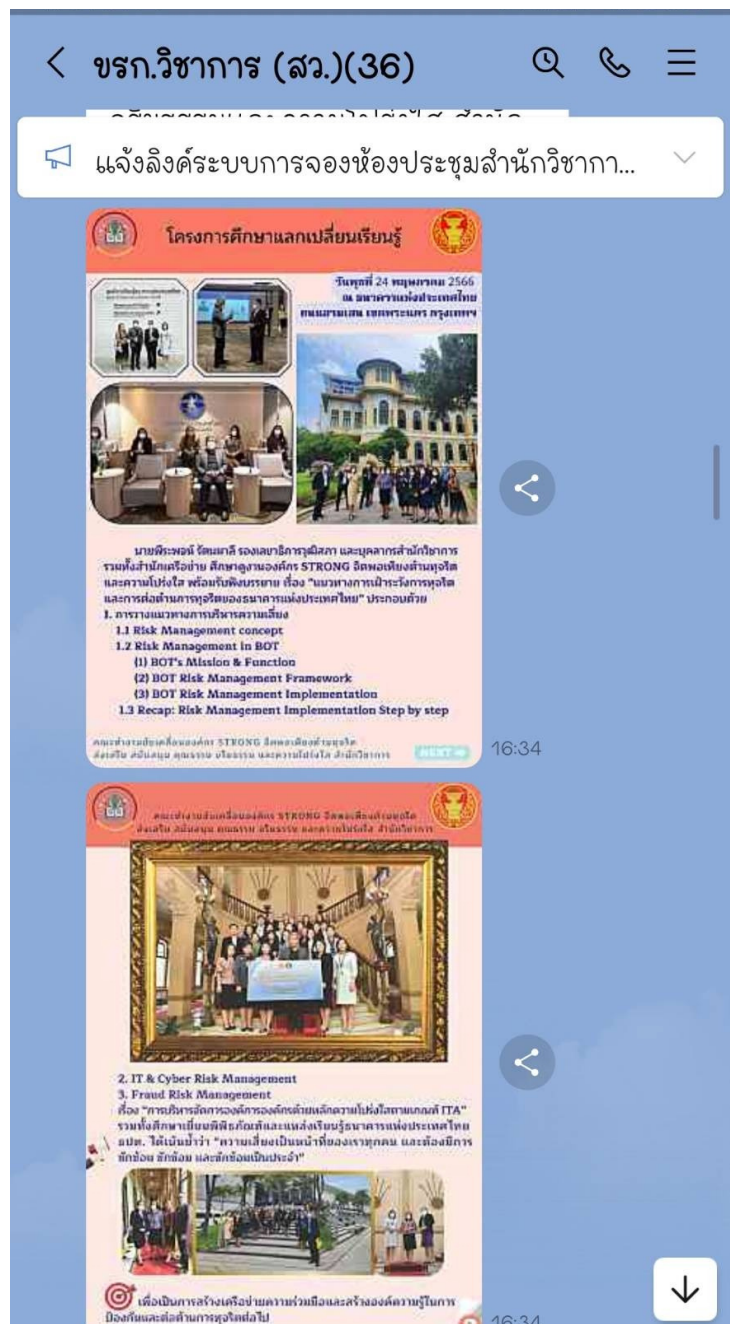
ขรก.วิชาการ (สว.)(36)

แจ้งลิงค์ระบบการจองห้องประชุมสำนักวิชากา...

โครงการศึกษาแลกเปลี่ยนเรียนรู้

วันพุธที่ 24 พฤษภาคม 2566
ณ ธนาคารแห่งประเทศไทย
ถนนสามเสน เขตพระนคร กรุงเทพฯ

นายพีระพงษ์ รัตนมาลี รองเลขาธิการวุฒิสภา และบุคลากรสำนักวิชาการ รวมทั้งสำนักเครือข่าย ศึกษาดูงานองค์กร STRONG จิตพอเพียงต้านทุจริต และความโปร่งใส พร้อมรับฟังบรรยาย เรื่อง "แนวทางการเฝ้าระวังการทุจริตและการต่อต้านการทุจริตของธนาคารแห่งประเทศไทย" ประกอบด้วย
1. การวางแนวทางการบริหารความเสี่ยง
1.1 Risk Management concept
1.2 Risk Management in BOT
(1) BOT's Mission & Function
(2) BOT Risk Management Framework
(3) BOT Risk Management Implementation
1.3 Recap: Risk Management Implementation Step by step

คณะทำงานขับเคลื่อนองค์กร STRONG จิตพอเพียงต้านทุจริต ส่งเสริม สนับสนุน คุณธรรม จริยธรรม และความโปร่งใส สำนักวิชาการ NEXT

16:34

คณะทำงานขับเคลื่อนองค์กร STRONG จิตพอเพียงต้านทุจริต ส่งเสริม สนับสนุน คุณธรรม จริยธรรม และความโปร่งใส สำนักวิชาการ

2. IT & Cyber Risk Management
3. Fraud Risk Management
เรื่อง "การบริหารจัดการองค์การองค์กรด้วยหลักความโปร่งใสตามเกณฑ์ ITA" รวมทั้งศึกษาเยี่ยมพิพิธภัณฑ์และแหล่งเรียนรู้ธนาคารแห่งประเทศไทย ธปท. ได้เน้นย้ำว่า "ความเสี่ยงเป็นหน้าที่ของเราทุกคน และต้องมีการซักซ้อม ซักซ้อม และซักซ้อมเป็นประจำ"

เพื่อเป็นการสร้างเครือข่ายความร่วมมือและสร้างองค์ความรู้ในการป้องกันและต่อต้านการทุจริตต่อไป

16:34